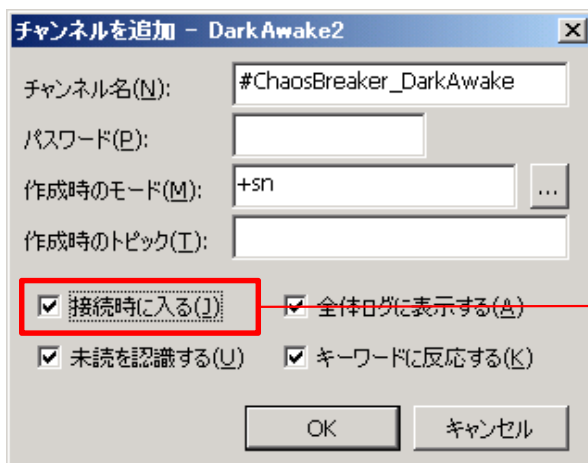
チャンネルを追加 - DarkAwake2

×

チャンネル名(N): #ChaosBreaker_DarkAwake

パスワード(P):

作成時のモード(M): +sn ...

作成時のトピック(T):

☑ 接続時に入る(J)
☑ 全体ログに表示する(A)
☑ 未読を認識する(U)
☑ キーワードに反応する(K)

OK
キャンセル